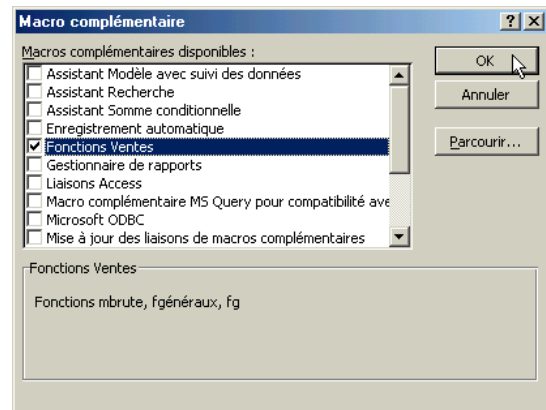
Macro complémentaire

?
X

Macros complémentaires disponibles :

Assistant Modèle avec suivi des données
Assistant Recherche
Assistant Somme conditionnelle
Enregistrement automatique
Fonctions Ventes
Gestionnaire de rapports
Liaisons Access
Macro complémentaire MS Query pour compatibilité ave
Microsoft ODBC
Mise à jour des liaisons de macros complémentaires

OK
Annuler
Parcourir...

Fonctions Ventes

Fonctions mbrute, fgénéraux, fg